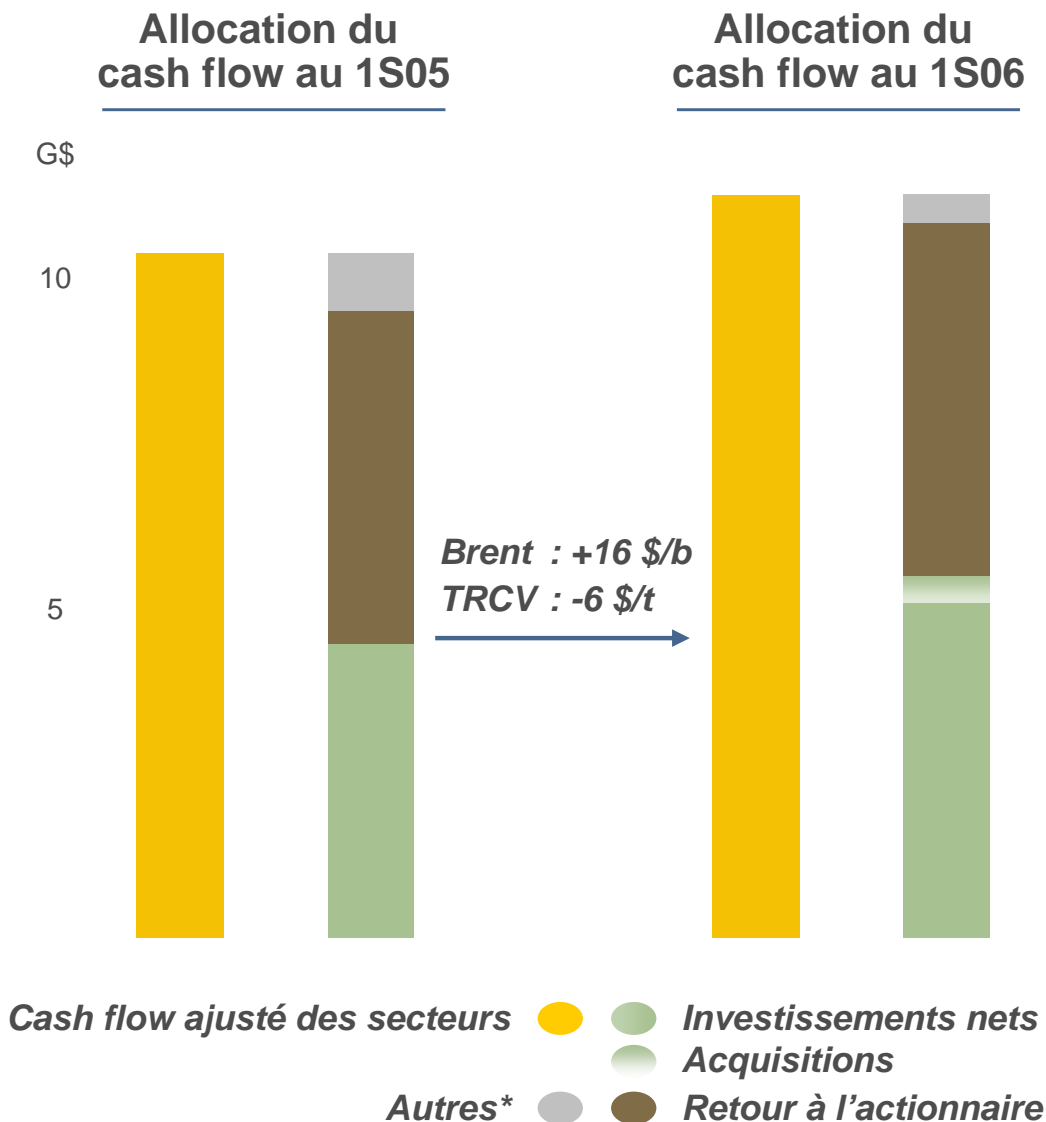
Allocation du cash flow au 1S05

Allocation du cash flow au 1S06

G$

10

5

Brent : +16 $/b
TRCV : -6 $/t

Cash flow ajusté des secteurs

Investissements nets

Acquisitions

Autres*

Retour à l'actionnaire